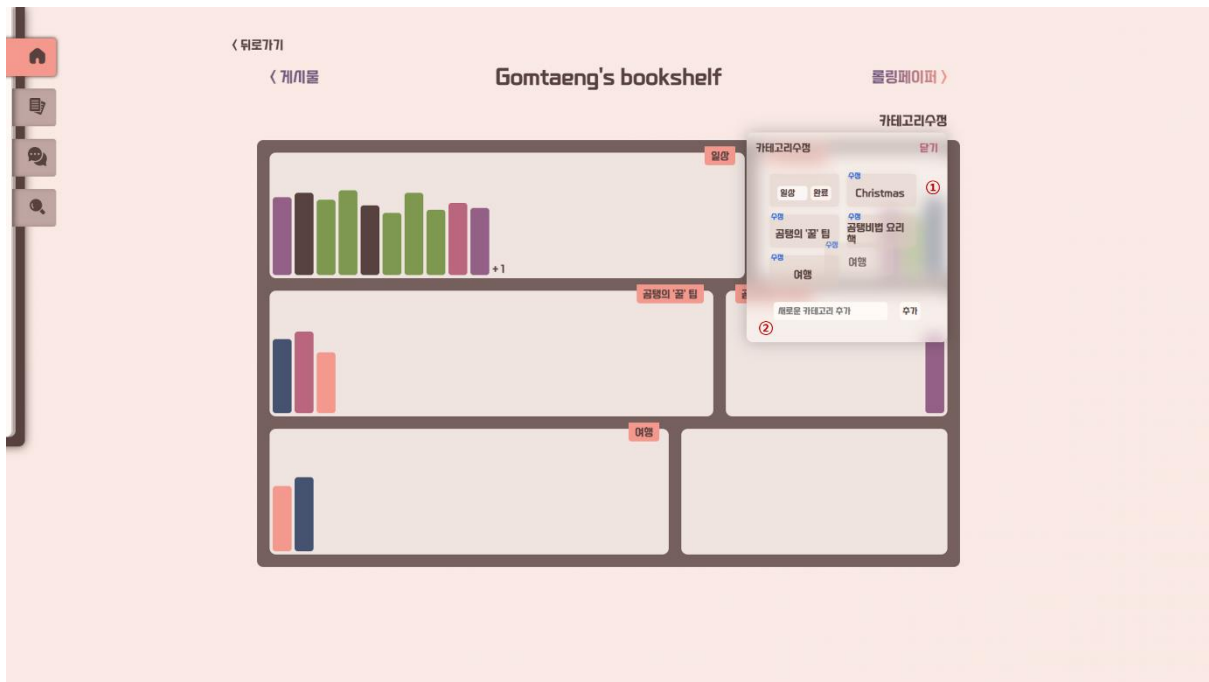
〈 뒤로가기

〈 게시물

Gomtaeng's bookshelf

롤링페이퍼 〉

카테고리수정

일상

+1

곰탱의 '꿀' 팁

여행

카테고리수정

닫기

일상 완료

수정
Christmas

①

수정
곰탱의 '꿀' 팁

수정
곰탱비법 요리책

수정

수정
여행

여행

새로운 카테고리 추가

추가

②